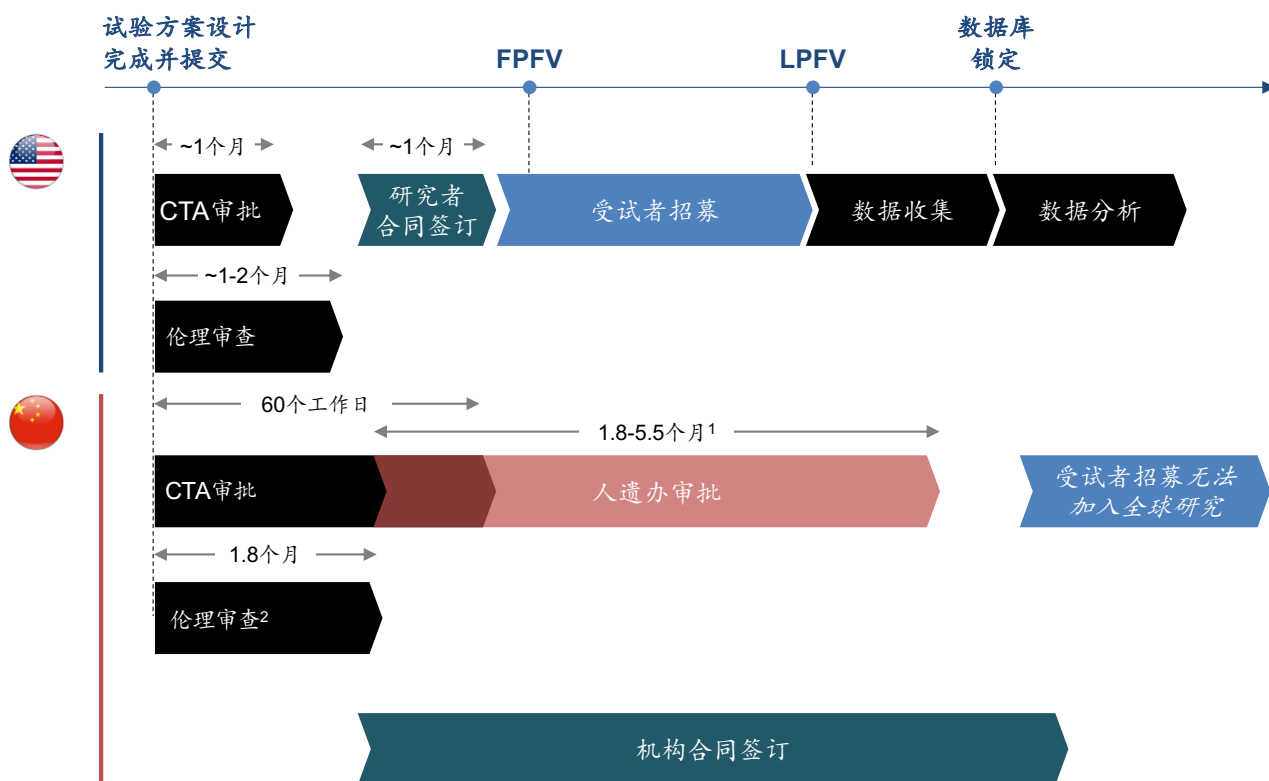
试验方案设计完成并提交

FPFV

LPFV

数据库锁定

~1个月

~1个月

CTA审批

研究者合同签订

受试者招募

数据收集

数据分析

~1-2个月

伦理审查

60个工作日

1.8-5.5个月$^1$

CTA审批

人遗办审批

受试者招募无法加入全球研究

1.8个月

伦理审查$^2$

机构合同签订